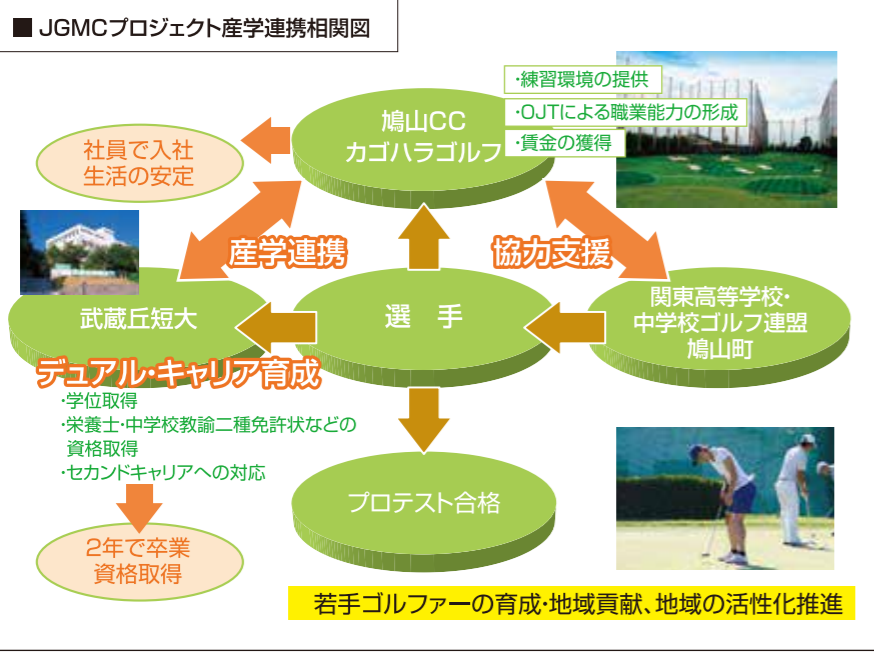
■ JGMCプロジェクト産学連携相関図

鳩山CC
カガハラゴルフ

・練習環境の提供
・OJTによる職業能力の形成
・賃金の獲得

社員で入社
生活の安定

産学連携

協力支援

武蔵丘短大

選　手

関東高等学校・
中学校ゴルフ連盟
鳩山町

デュアル・キャリア育成

・学位取得
・栄養士・中学校教諭二種免許状などの資格取得
・セカンドキャリアへの対応

プロテスト合格

2年で卒業
資格取得

若手ゴルファーの育成・地域貢献、地域の活性化推進